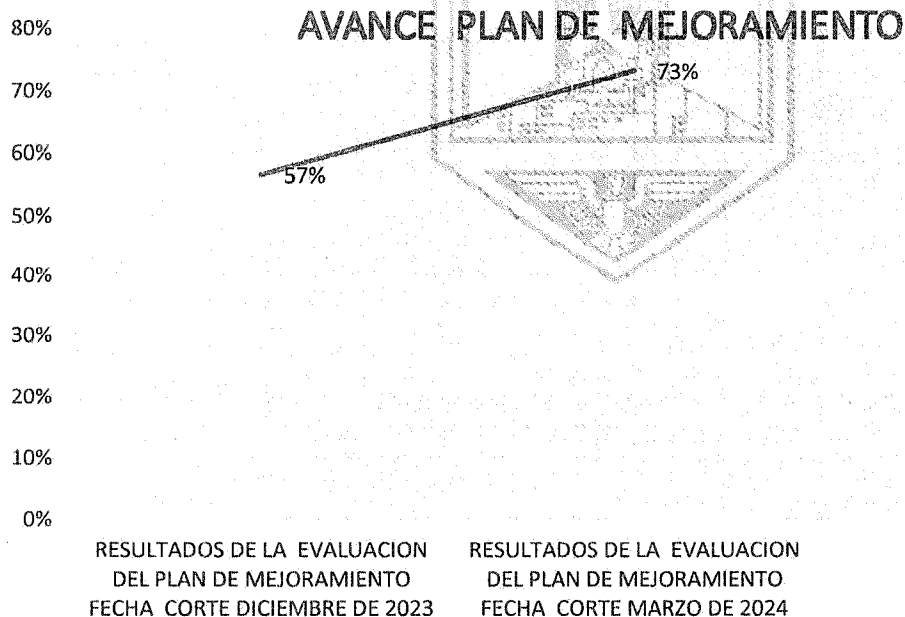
AVANCE PLAN DE MEJORAMIENTO

80%
70%
60%
50%
40%
30%
20%
10%
0%

57%
73%

RESULTADOS DE LA EVALUACION DEL PLAN DE MEJORAMIENTO FECHA CORTE DICIEMBRE DE 2023

RESULTADOS DE LA EVALUACION DEL PLAN DE MEJORAMIENTO FECHA CORTE MARZO DE 2024